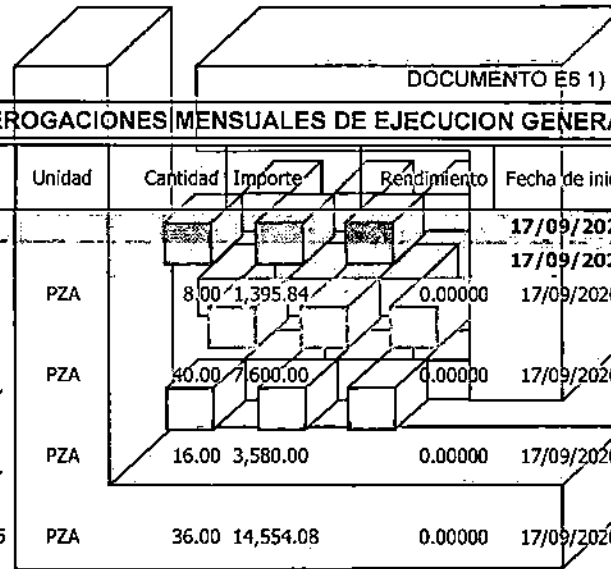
DOCUMENTO E6 1)

EROGACIONES MENSUALES DE EJECUCION GENERA

| Unidad | Cantidad | Importe | Rendimiento | Fecha de ini |
|---|---|---|---|---|
| | | | | 17/09/202 |
| | | | | 17/09/202 |
| PZA | 8.00 | 1,395.84 | 0.00000 | 17/09/2020 |
| PZA | 40.00 | 7,600.00 | 0.00000 | 17/09/2020 |
| PZA | 16.00 | 3,580.00 | 0.00000 | 17/09/2020 |
| PZA | 36.00 | 14,554.08 | 0.00000 | 17/09/2020 |